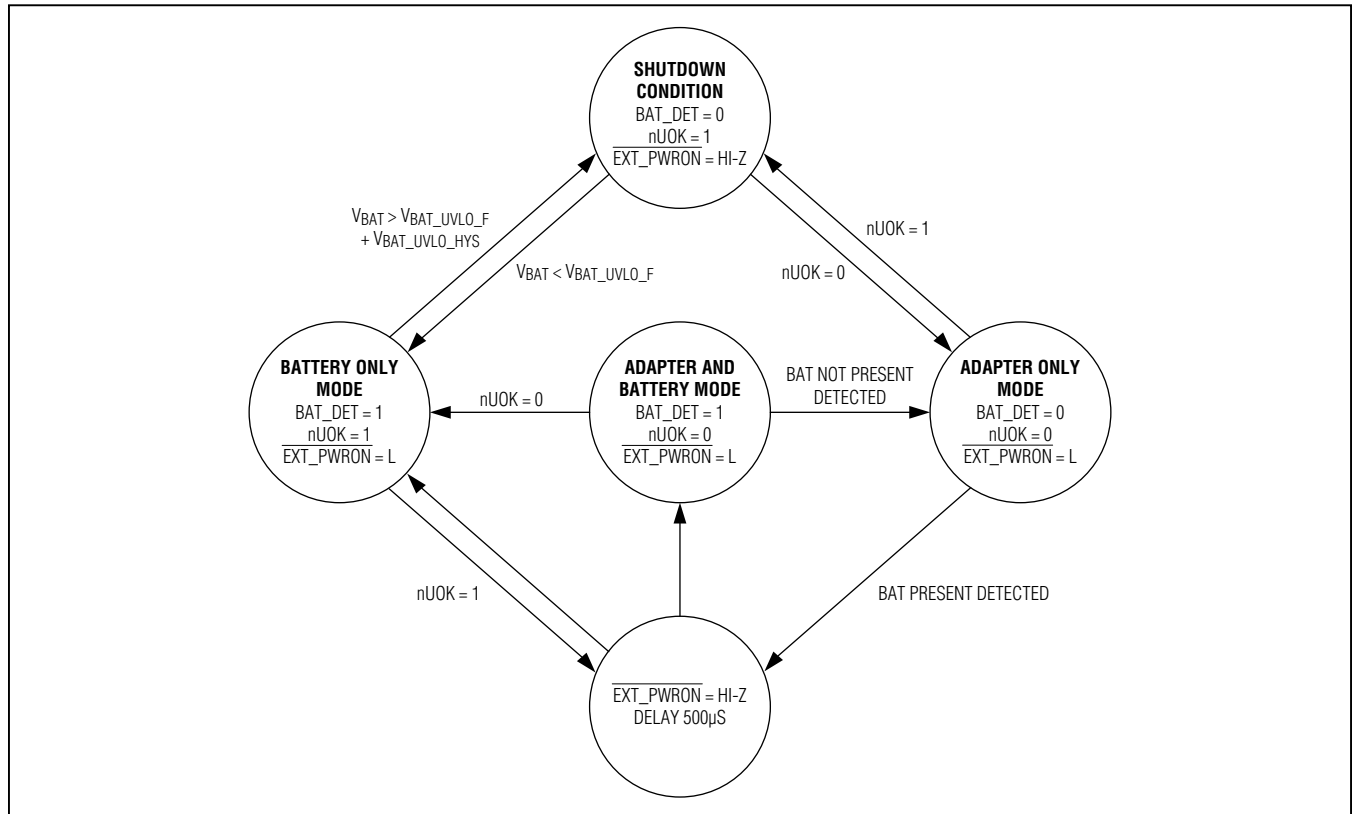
SHUTDOWN CONDITION
BAT_DET = 0
nUOK = 1
$\overline{\text{EXT\_PWRON}}$ = HI-Z

$V_{BAT} > V_{BAT\_UVLO\_F} + V_{BAT\_UVLO\_HYS}$

$V_{BAT} < V_{BAT\_UVLO\_F}$

nUOK = 1

nUOK = 0

BATTERY ONLY MODE
BAT_DET = 1
nUOK = 1
$\overline{\text{EXT\_PWRON}}$ = L

nUOK = 0

ADAPTER AND BATTERY MODE
BAT_DET = 1
nUOK = 0
$\overline{\text{EXT\_PWRON}}$ = L

BAT NOT PRESENT DETECTED

ADAPTER ONLY MODE
BAT_DET = 0
nUOK = 0
$\overline{\text{EXT\_PWRON}}$ = L

nUOK = 1

BAT PRESENT DETECTED

$\overline{\text{EXT\_PWRON}}$ = HI-Z
DELAY 500µS